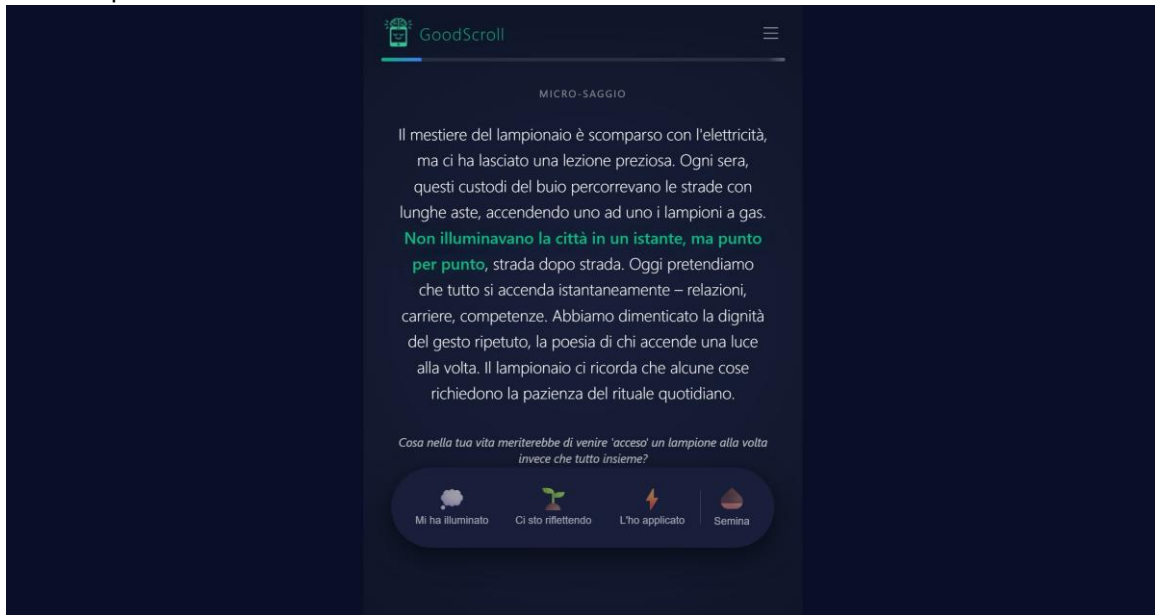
GoodScroll

MICRO-SAGGIO

Il mestiere del lampionaio è scomparso con l'elettricità, ma ci ha lasciato una lezione preziosa. Ogni sera, questi custodi del buio percorrevano le strade con lunghe aste, accendendo uno ad uno i lampioni a gas. Non illuminavano la città in un istante, ma punto per punto, strada dopo strada. Oggi pretendiamo che tutto si accenda istantaneamente – relazioni, carriere, competenze. Abbiamo dimenticato la dignità del gesto ripetuto, la poesia di chi accende una luce alla volta. Il lampionaio ci ricorda che alcune cose richiedono la pazienza del rituale quotidiano.

Cosa nella tua vita meriterebbe di venire 'acceso' un lampione alla volta invece che tutto insieme?

Mi ha illuminato
Ci sto riflettendo
L'ho applicato
Semina